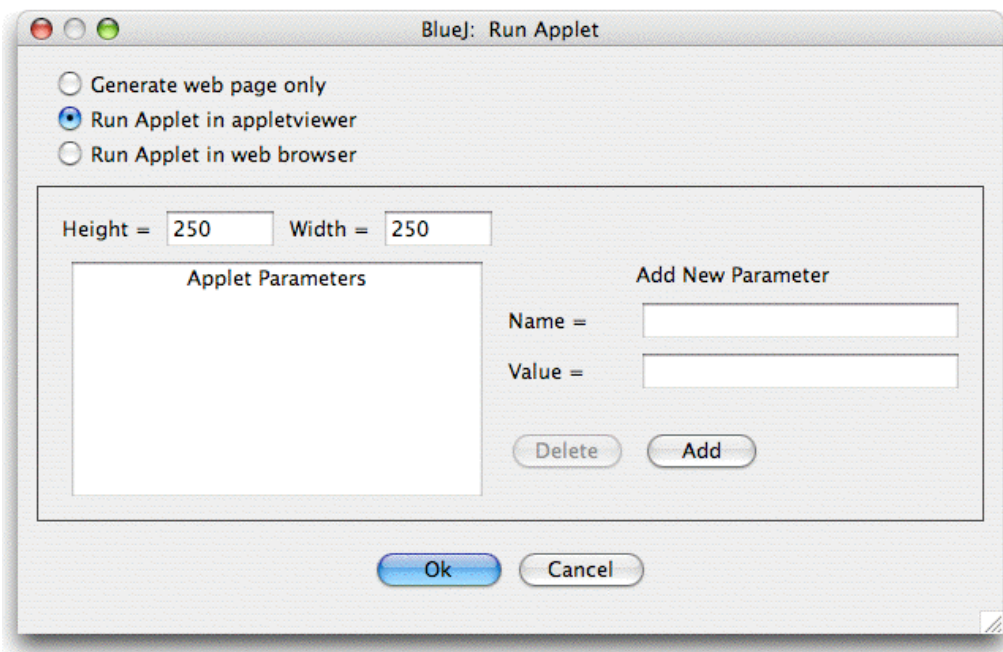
BlueJ: Run Applet

Generate web page only
Run Applet in appletviewer
Run Applet in web browser

Height = 250 Width = 250

Applet Parameters

Add New Parameter

Name =

Value =

Delete

Add

Ok

Cancel